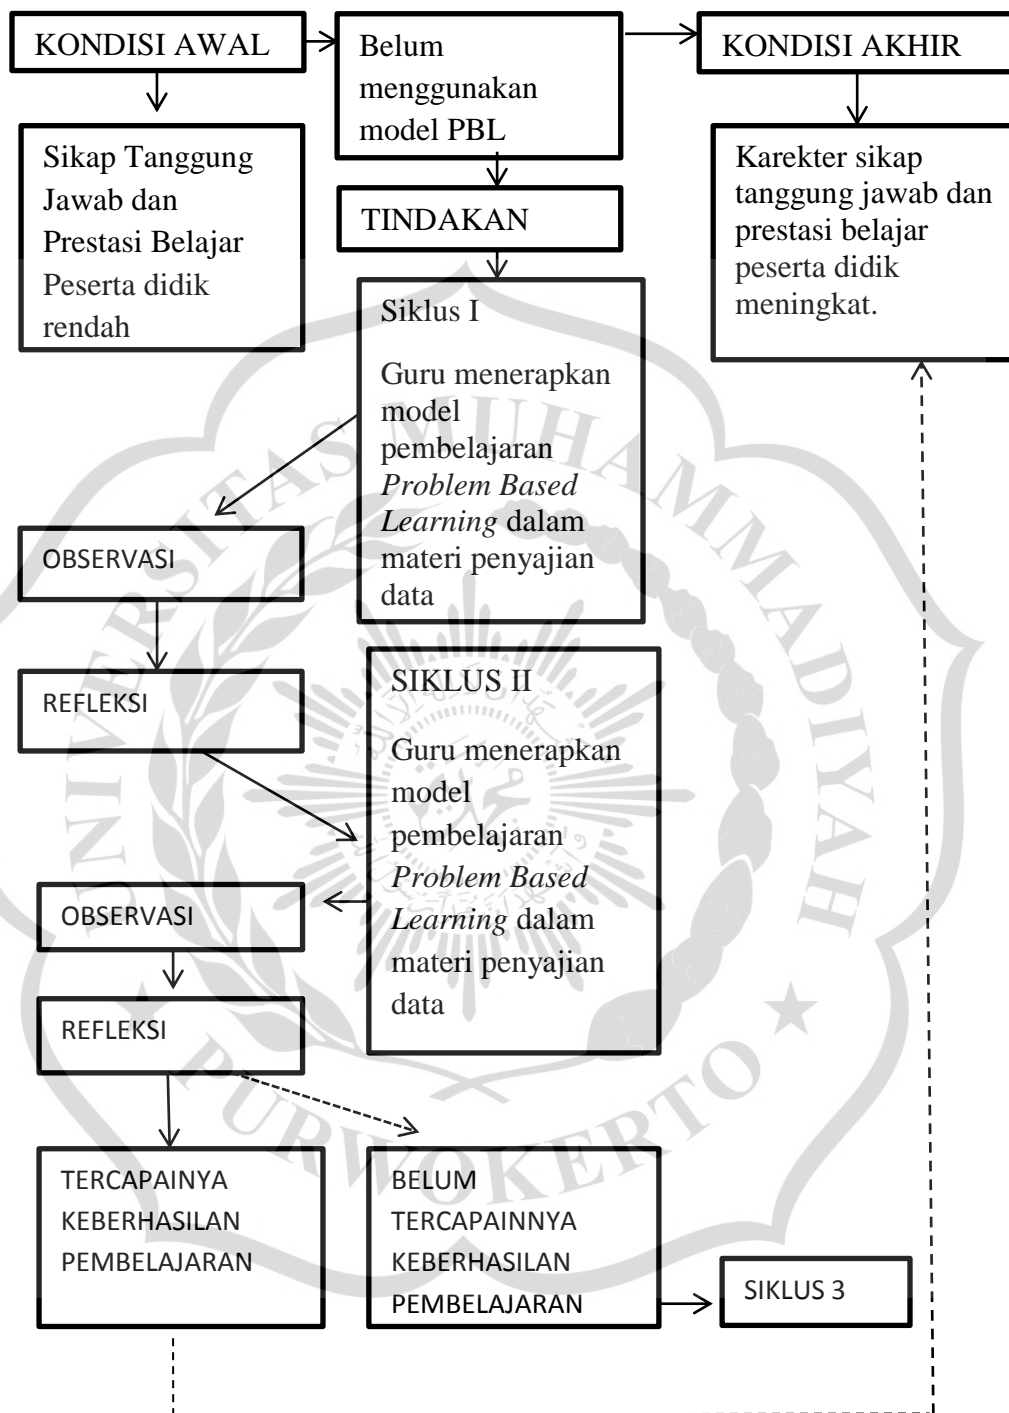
KONDISI AWAL

Belum menggunakan model PBL

KONDISI AKHIR

Sikap Tanggung Jawab dan Prestasi Belajar Peserta didik rendah

TINDAKAN

Karekter sikap tanggung jawab dan prestasi belajar peserta didik meningkat.

Siklus I

Guru menerapkan model pembelajaran *Problem Based Learning* dalam materi penyajian data

OBSERVASI

REFLEKSI

SIKLUS II

Guru menerapkan model pembelajaran *Problem Based Learning* dalam materi penyajian data

OBSERVASI

REFLEKSI

TERCAPAINYA KEBERHASILAN PEMBELAJARAN

BELUM TERCAPAINNYA KEBERHASILAN PEMBELAJARAN

SIKLUS 3